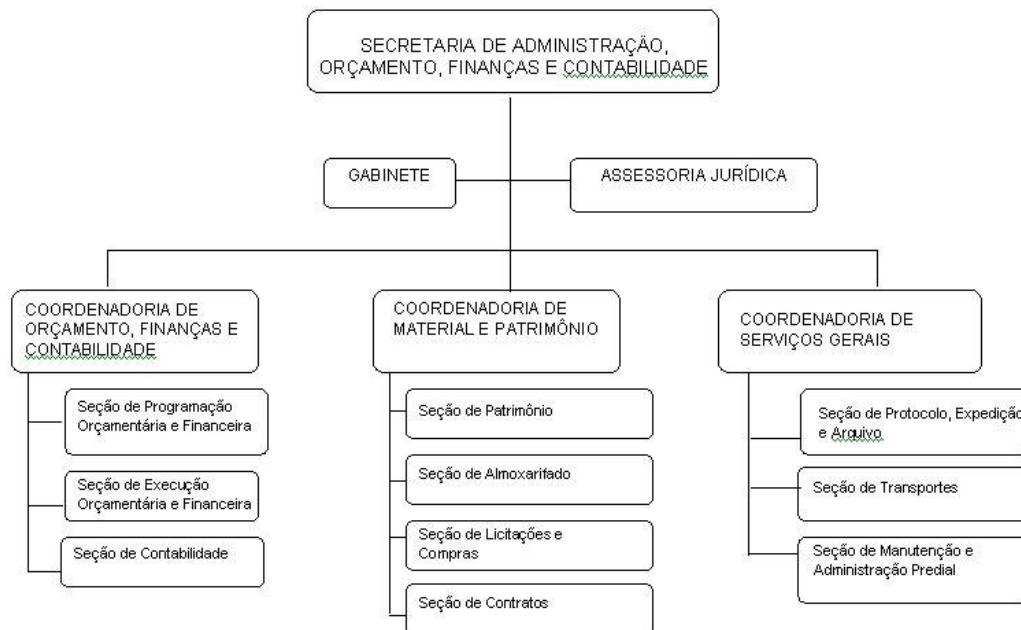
SECRETARIA DE ADMINISTRAÇÃO, ORÇAMENTO, FINANÇAS E CONTABILIDADE

GABINETE

ASSESSORIA JURÍDICA

COORDENADORIA DE ORÇAMENTO, FINANÇAS E CONTABILIDADE

Seção de Programação Orçamentária e Financeira

Seção de Execução Orçamentária e Financeira

Seção de Contabilidade

COORDENADORIA DE MATERIAL E PATRIMÔNIO

Seção de Patrimônio

Seção de Almoxarifado

Seção de Licitações e Compras

Seção de Contratos

COORDENADORIA DE SERVIÇOS GERAIS

Seção de Protocolo, Expediçã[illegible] e Arquivo

Seção de Transportes

Seção de Manutenção e Administração Predial